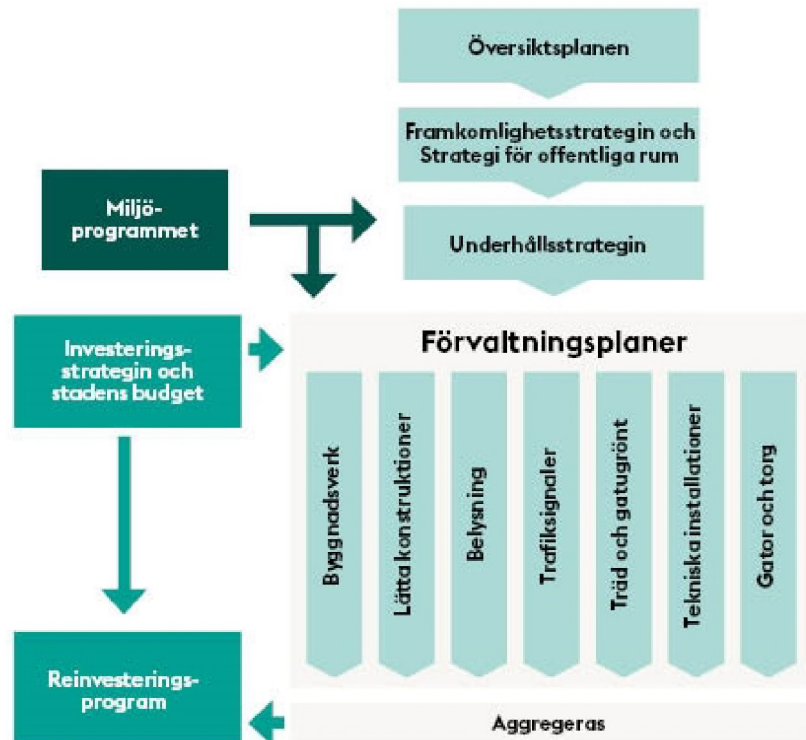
Översiktsplanen

Framkomlighetsstrategin och Strategi för offentliga rum

Miljöprogrammet

Underhållsstrategin

Investeringsstrategin och stadens budget

Förvaltningsplaner

Byggnadsverk

Lätta konstruktioner

Belysning

Trafiksignaler

Träd och gatugrönt

Tekniska installationer

Gator och torg

Reinvesteringsprogram

Aggregeras